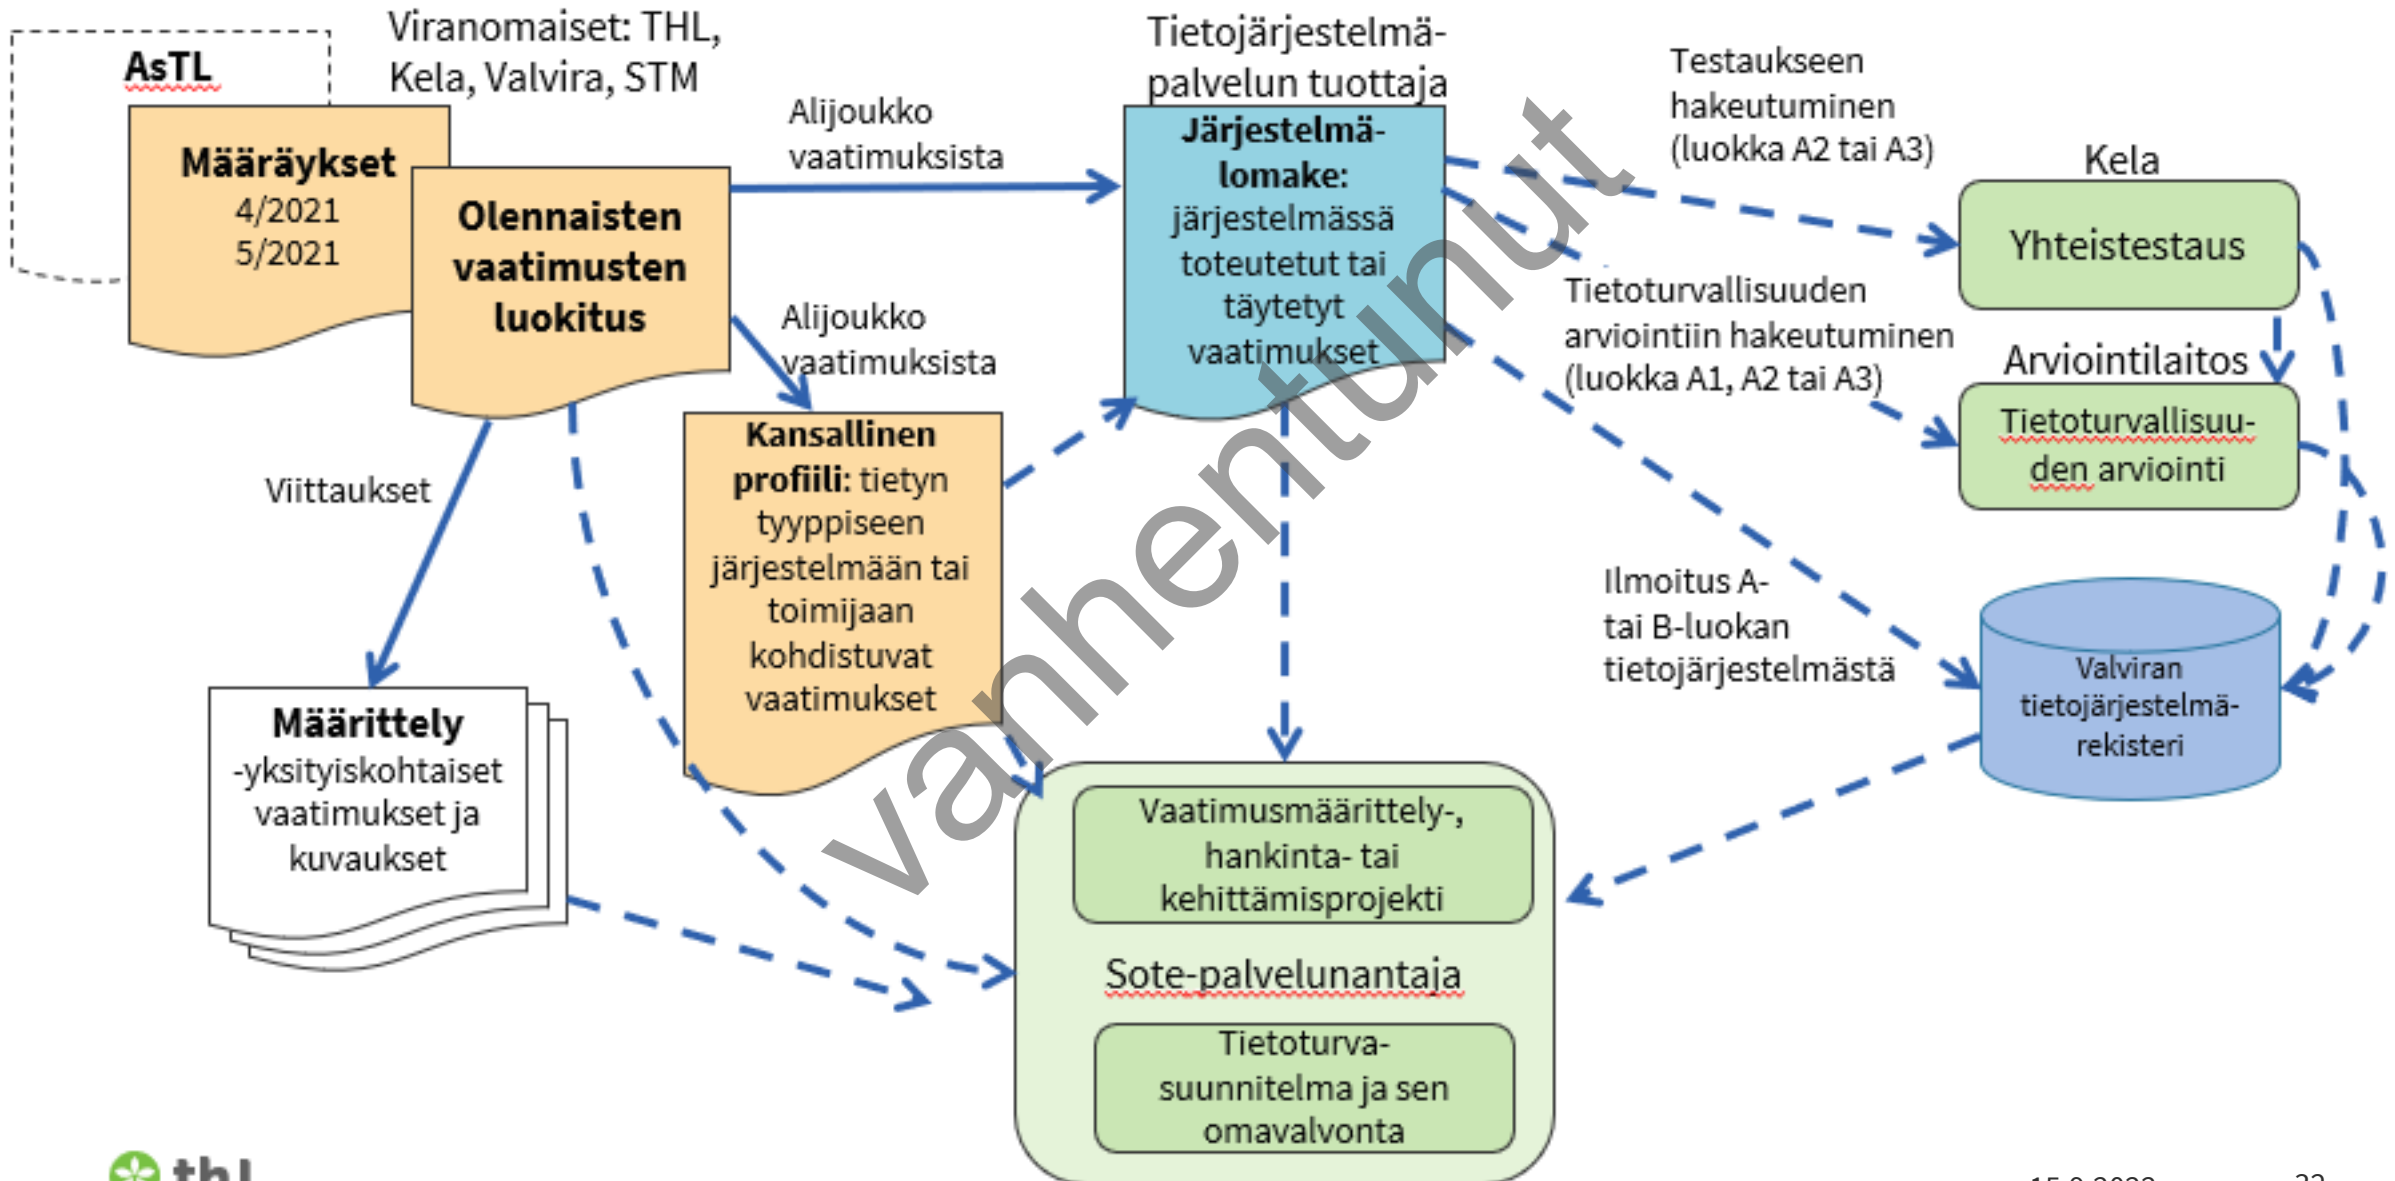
AsTL

Viranomaiset: THL, Kela, Valvira, STM

Määräykset 4/2021 5/2021

Olennaisten vaatimusten luokitus

Alijoukko vaatimuksista

Tietojärjestelmäpalvelun tuottaja

Järjestelmälomake: järjestelmässä toteutetut tai täytetyt vaatimukset

Testaukseen hakeutuminen (luokka A2 tai A3)

Kela

Yhteistestaus

Tietoturvallisuuden arviointiin hakeutuminen (luokka A1, A2 tai A3)

Arviointilaitos

Tietoturvallisuuden arviointi

Alijoukko vaatimuksista

Viittaukset

Kansallinen profiili: tietyn tyyppiseen järjestelmään tai toimijaan kohdistuvat vaatimukset

Ilmoitus A- tai B-luokan tietojärjestelmästä

Valviran tietojärjestelmärekisteri

Määrittely -yksityiskohtaiset vaatimukset ja kuvaukset

Vaatimusmäärittely-, hankinta- tai kehittämisprojekti

Sote-palvelunantaja

Tietoturvasuunnitelma ja sen omavalvonta

vanhentunut

thl

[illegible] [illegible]